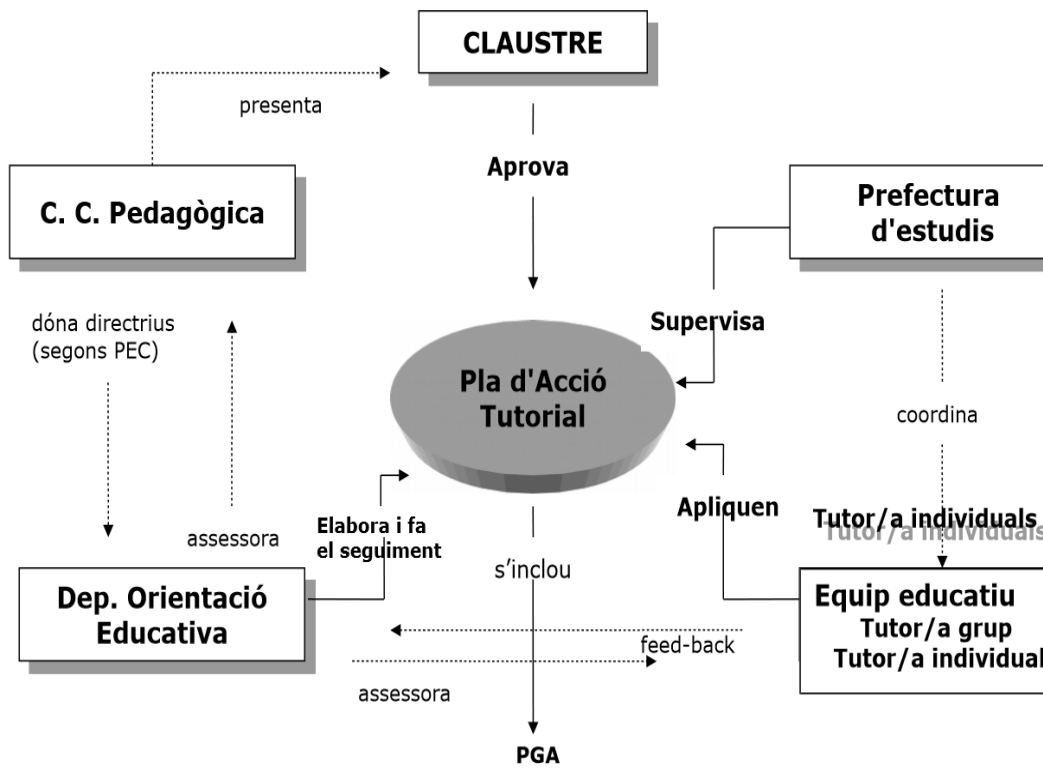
CLAUSTRE

presenta

Aprova

C. C. Pedagògica

Prefectura d'estudis

dóna directrius (segons PEC)

Supervisa

Pla d'Acció Tutorial

coordina

assessora

Elabora i fa el seguiment

Apliquen

Tutor/a individuals

Tutor/a individuals

s'inclou

Dep. Orientació Educativa

Equip educatiu
Tutor/a grup
Tutor/a individual

feed-back

assessora

PGA